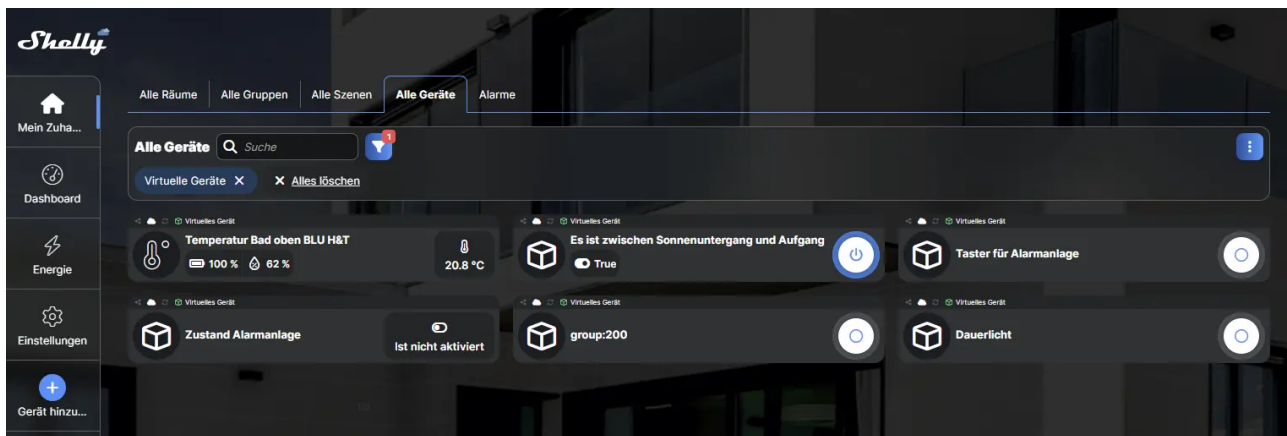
Shelly

Mein Zuha...

Dashboard

Energie

Einstellungen

Gerät hinzu...

Alle Räume | Alle Gruppen | Alle Szenen | Alle Geräte | Alarme

Alle Geräte Suche 1

Virtuelle Geräte ✕ ✕ Alles löschen

Virtuelles Gerät
Temperatur Bad oben BLU H&T
100 % 62 %
20.8 °C

Virtuelles Gerät
Es ist zwischen Sonnenuntergang und Aufgang
True

Virtuelles Gerät
Taster für Alarmanlage

Virtuelles Gerät
Zustand Alarmanlage
Ist nicht aktiviert

Virtuelles Gerät
group:200

Virtuelles Gerät
Dauerlicht